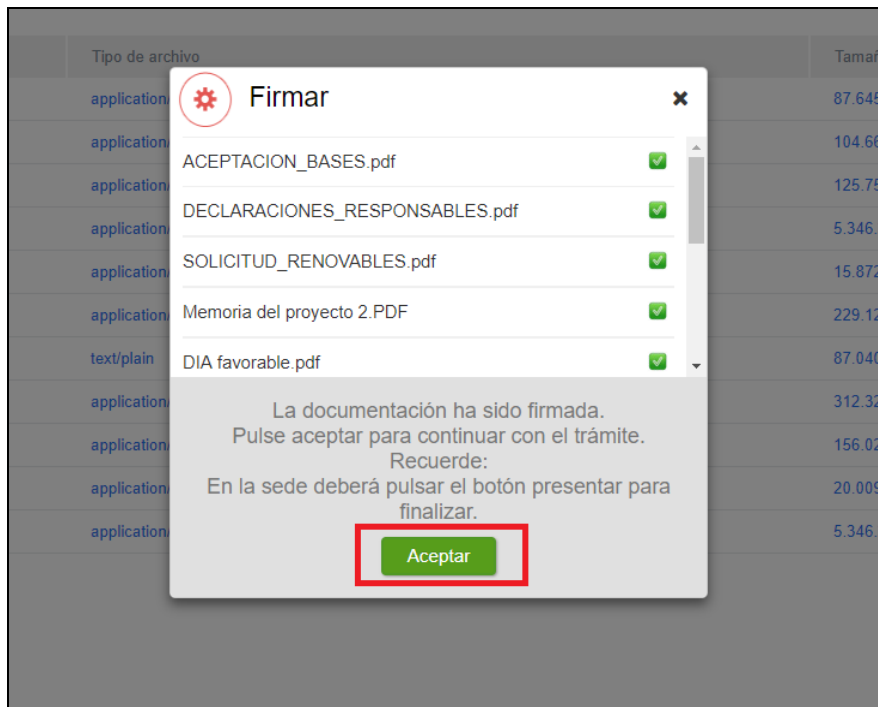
Tipo de archivo
Tamañ

application/
87.645
application/
104.66
application/
125.75
application/
5.346.
application/
15.872
application/
229.12
text/plain
87.040
application/
312.32
application/
156.02
application/
20.009
application/
5.346.

Firmar ×

ACEPTACION_BASES.pdf
DECLARACIONES_RESPONSABLES.pdf
SOLICITUD_RENOVABLES.pdf
Memoria del proyecto 2.PDF
DIA favorable.pdf

La documentación ha sido firmada.
Pulse aceptar para continuar con el trámite.
Recuerde:
En la sede deberá pulsar el botón presentar para finalizar.

Aceptar